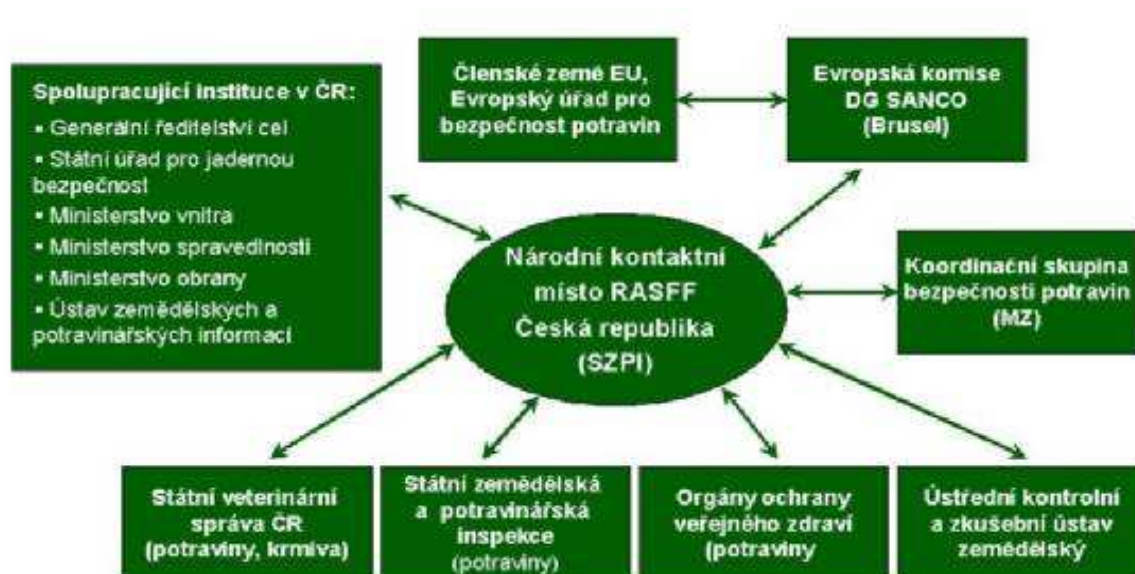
Spolupracující instituce v ČR:
▪ Generální ředitelství cel
▪ Státní úřad pro jadernou bezpečnost
▪ Ministerstvo vnitra
▪ Ministerstvo spravedlnosti
▪ Ministerstvo obrany
▪ Ústav zemědělských a potravinářských informací

Členské země EU, Evropský úřad pro bezpečnost potravin

Evropská komise DG SANCO (Brusel)

Národní kontaktní místo RASFF Česká republika (SZPI)

Koordinační skupina bezpečnosti potravin (MZ)

Státní veterinární správa ČR (potraviny, krmiva)

Státní zemědělská a potravinářská inspekce (potraviny)

Orgány ochrany veřejného zdraví (potraviny

Ústřední kontrolní a zkušební ústav zemědělský